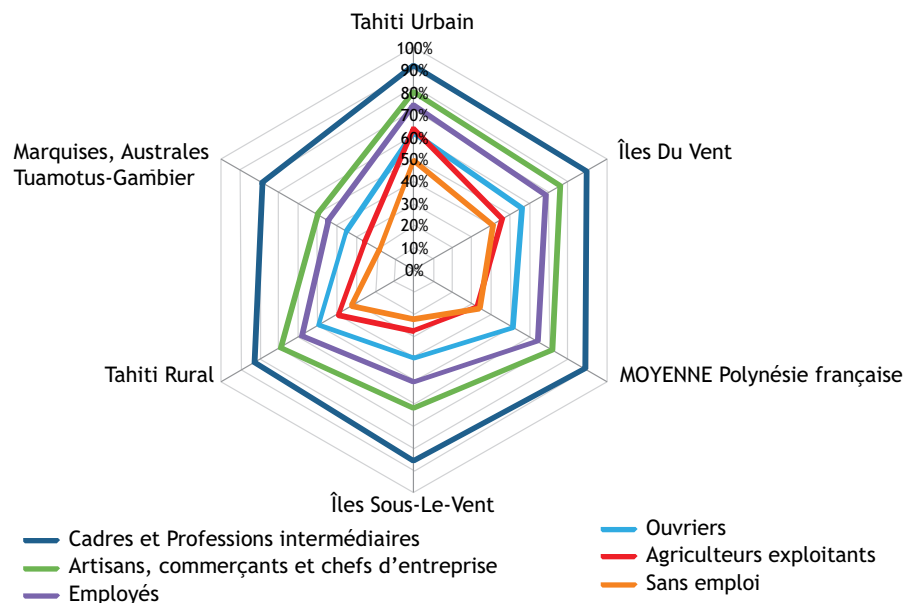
Tahiti Urbain
100%
90%
80%
70%
60%
50%
40%
30%
20%
10%
0%
Îles Du Vent
MOYENNE Polynésie française
Îles Sous-Le-Vent
Tahiti Rural
Marquises, Australes
Tuamotus-Gambier

Cadres et Professions intermédiaires
Artisans, commerçants et chefs d'entreprise
Employés
Ouvriers
Agriculteurs exploitants
Sans emploi